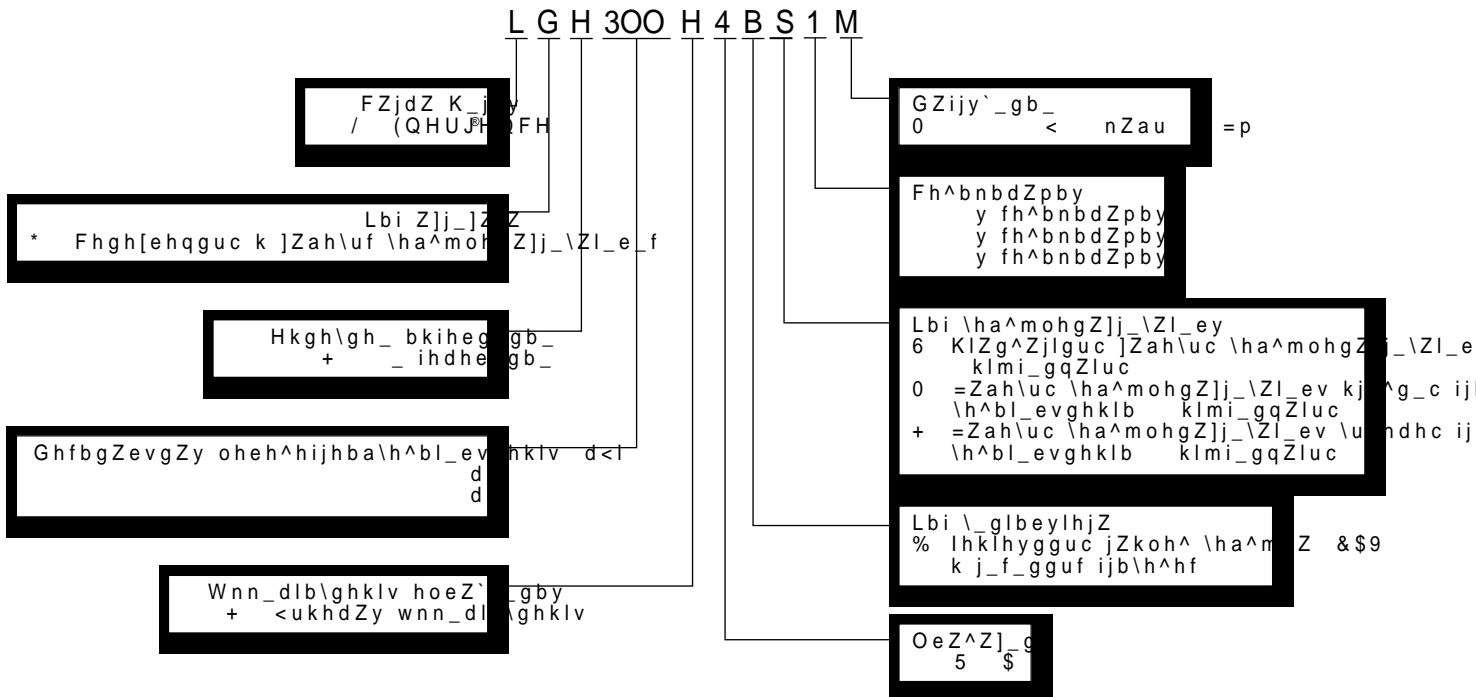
L G H 3OO H 4 B S 1 M

FZjdZ K_j y
/ (QHUJ®H QFH

Lbi Z]j_]Z Z
* Fhgh[ehqguc k ]Zah\uf \ha^moh Z]j_\Zl_e_f

Hkgh\gh_ bkiheg gb_
+ _ ihdhe gb_

GhfbgZevgZy oheh^hijhba\h^bl_ev hklv d<l
d
d

Wnn_dlb\ghklv hoeZ` gby
+ <ukhdZy wnn_dl \ghklv

GZijy`_gb_
0 < nZau =p

Fh^bnbdZpby
y fh^bnbdZpby
y fh^bnbdZpby
y fh^bnbdZpby

Lbi \ha^mohgZ]j_\Zl_ey
6 KlZg^Zjlguc ]Zah\uc \ha^mohgZ j_\Zl_e
klmi_gqZluc
0 =Zah\uc \ha^mohgZ]j_\Zl_ev kj ^g_c ij
\h^bl_evghklb klmi_gqZluc
+ =Zah\uc \ha^mohgZ]j_\Zl_ev \u ndhc ij
\h^bl_evghklb klmi_gqZluc

Lbi \_glbeylhjZ
% Ihklhygguc jZkoh^ \ha^m Z &$9
k j_f_gguf ijb\h^hf

OeZ^Z]_g
5 $